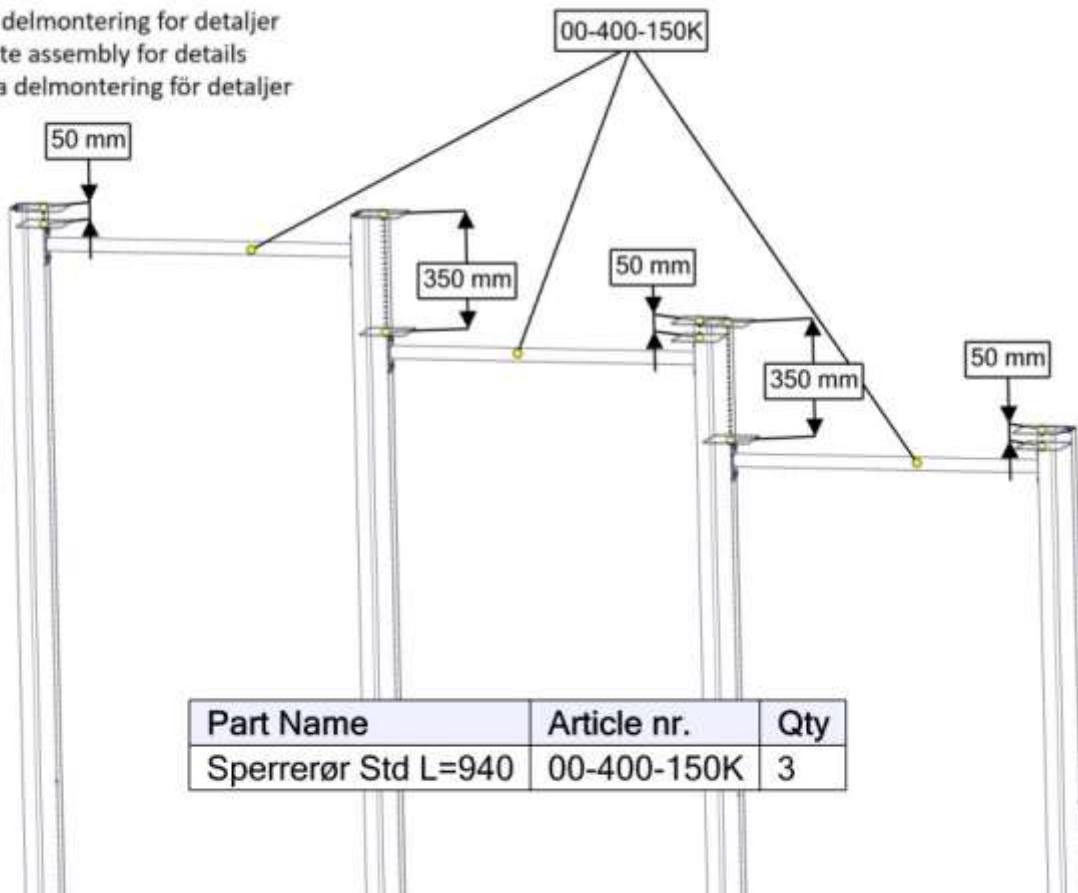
delmontering for detaljer
te assembly for details
a delmontering för detaljer

00-400-150K

50 mm

350 mm

50 mm

350 mm

50 mm

| Part Name | Article nr. | Qty |
|---|---|---|
| Sperrerør Std L=940 | 00-400-150K | 3 |